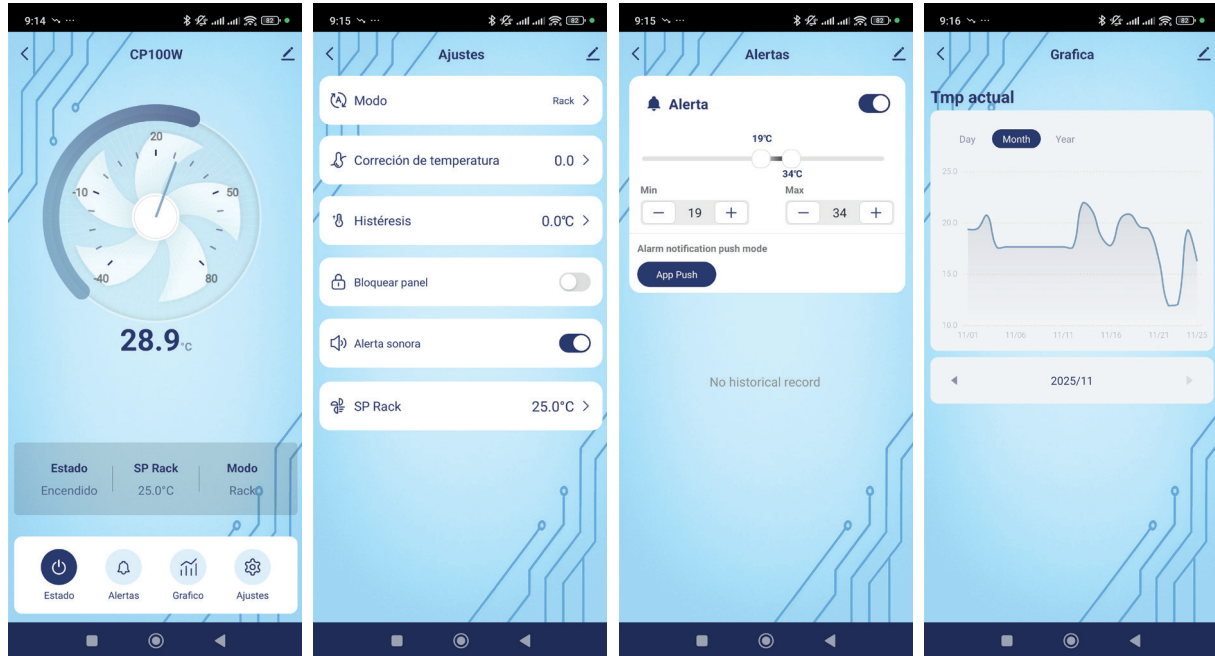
9:14 ··· 82

CP100W

20
-10
50
-40
80

28.9°C

| Estado | SP Rack | Modo |
|---|---|---|
| Encendido | 25.0°C | Rack |

Estado
Alertas
Grafico
Ajustes

9:15 ··· 82

Ajustes

Modo Rack

Correción de temperatura 0.0

Histéresis 0.0℃

Bloquear panel

Alerta sonora

SP Rack 25.0°C

9:15 ··· 82

Alertas

Alerta

19℃
34℃

Min
− 19 +

Max
− 34 +

Alarm notification push mode

App Push

No historical record

9:16 ··· 82

Grafica

Tmp actual

Day Month Year

25.0
20.0
15.0
10.0

11/01 11/06 11/11 11/16 11/21 11/23

2025/11